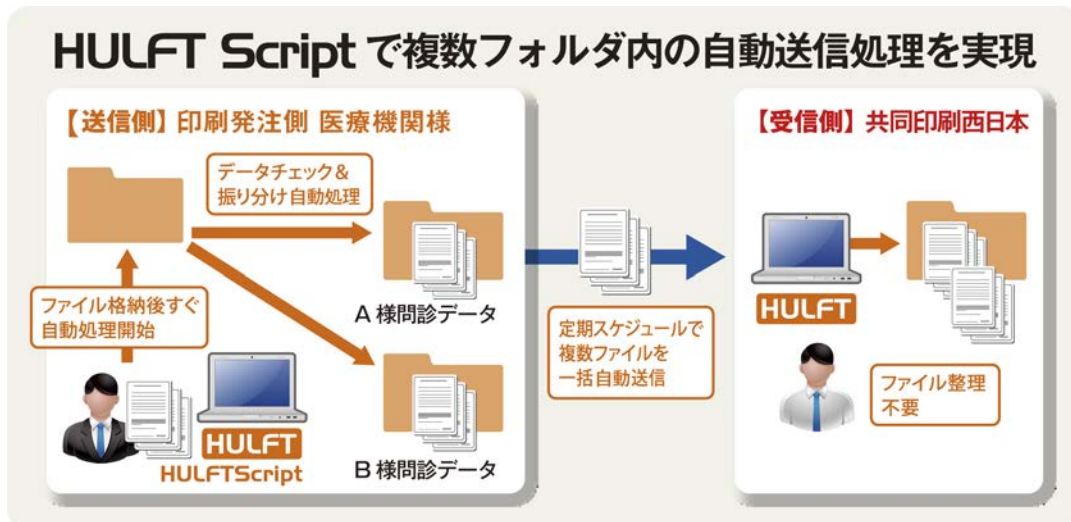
HULFT Script で複数フォルダ内の自動送信処理を実現

【送信側】印刷発注側 医療機関様

データチェック＆
振り分け自動処理

ファイル格納後すぐ
自動処理開始

A 様問診データ

B 様問診データ

HULFT
HULFTScript

定期スケジュールで
複数ファイルを
一括自動送信

【受信側】共同印刷西日本

HULFT

ファイル整理
不要